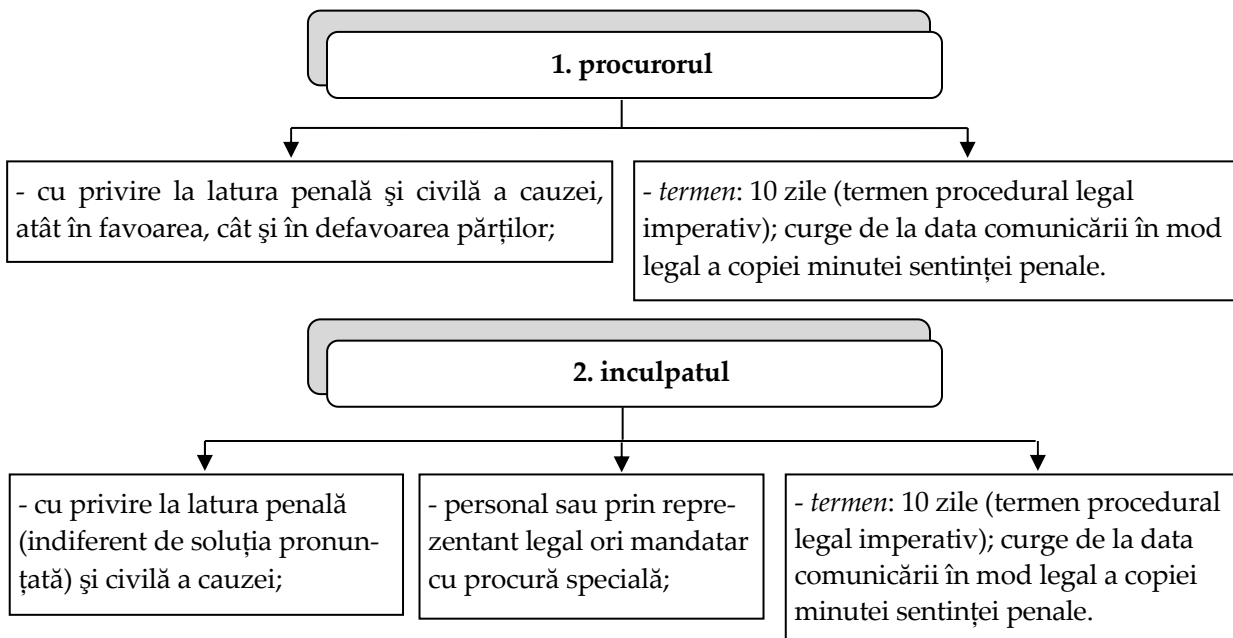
**1. procurorul**

- cu privire la latura penală şi civilă a cauzei, atât în favoarea, cât şi în defavoarea părților;

- *termen*: 10 zile (termen procedural legal imperativ); curge de la data comunicării în mod legal a copiei minutei sentinței penale.

**2. inculpatul**

- cu privire la latura penală (indiferent de soluția pronunțată) şi civilă a cauzei;

- personal sau prin reprezentant legal ori mandatar cu procură specială;

- *termen*: 10 zile (termen procedural legal imperativ); curge de la data comunicării în mod legal a copiei minutei sentinței penale.